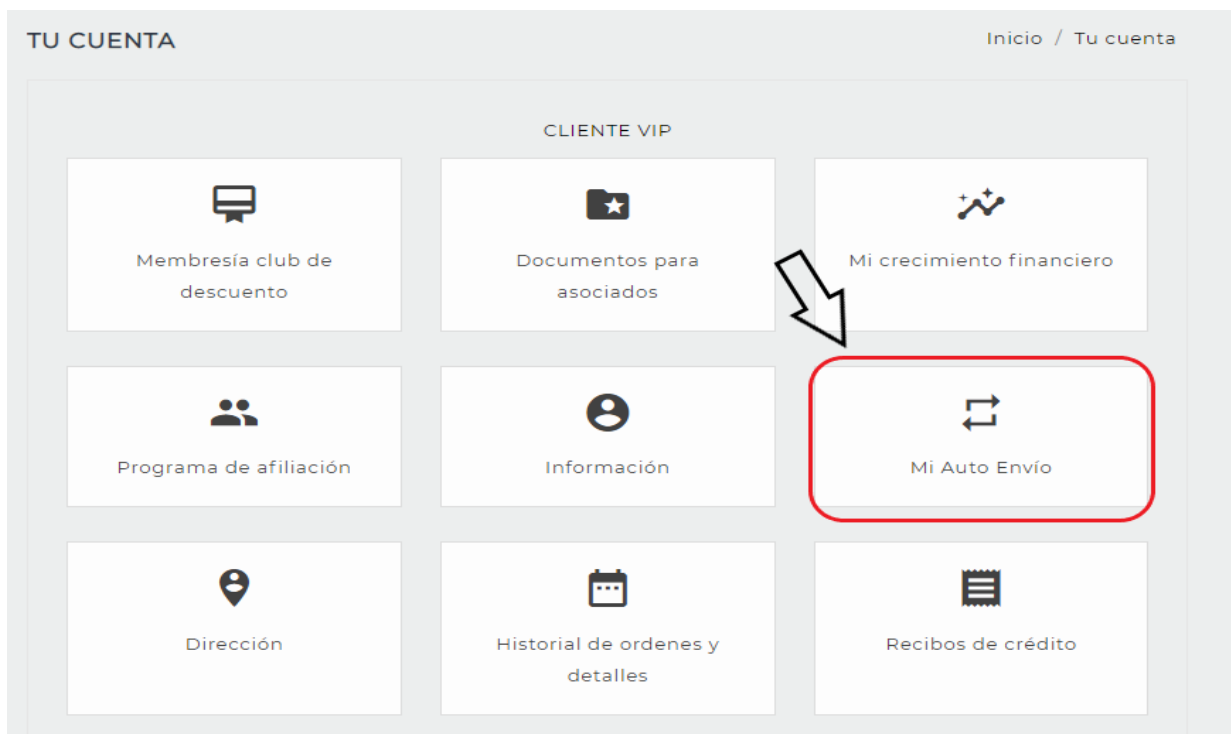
TU CUENTA

Inicio / Tu cuenta

CLIENTE VIP

Membresía club de descuento

Documentos para asociados

Mi crecimiento financiero

Programa de afiliación

Información

Mi Auto Envío

Dirección

Historial de ordenes y detalles

Recibos de crédito